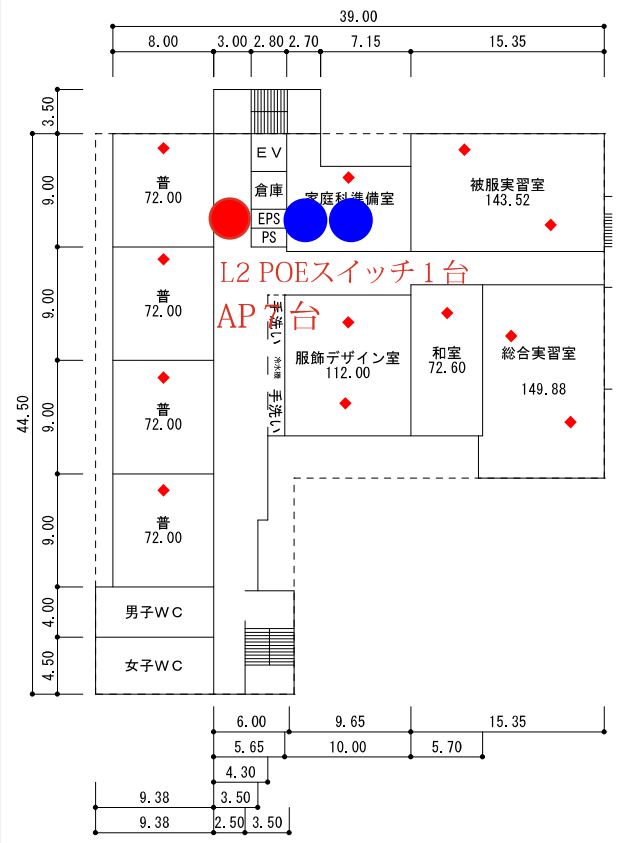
39.00

8.00 3.00 2.80 2.70 7.15 15.35

3.50

9.00

9.00

44.50

9.00

9.00

4.00

4.50

EV

倉庫

EPS

PS

家庭科準備室

被服実習室
143.52

普
72.00

普
72.00

普
72.00

普
72.00

L2 POEスイッチ１台

AP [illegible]台

手洗い

冷水機

手洗い

服飾デザイン室
112.00

和室
72.60

総合実習室
149.88

男子ＷＣ

女子ＷＣ

6.00 9.65 15.35

5.65 10.00 5.70

4.30

9.38 3.50

9.38 2.50 3.50